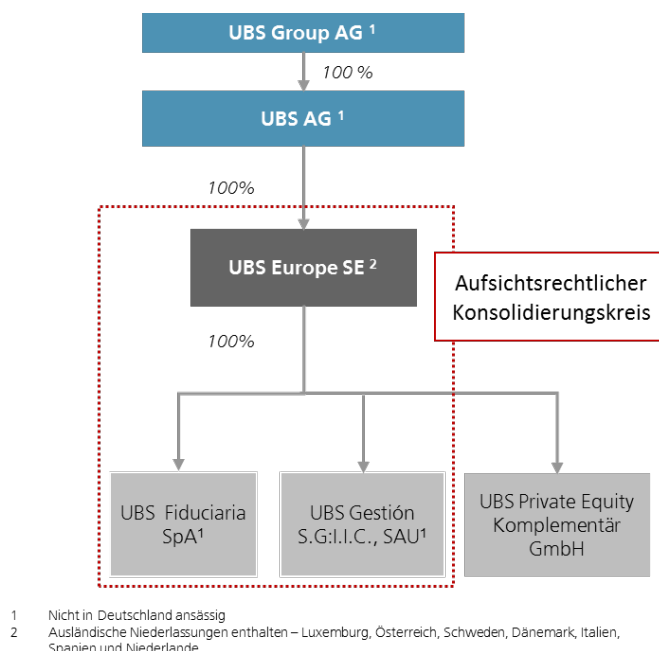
UBS Group AG $^1$

100 %

UBS AG $^1$

100%

UBS Europe SE $^2$

Aufsichtsrechtlicher Konsolidierungskreis

100%

UBS Fiduciaria SpA¹

UBS Gestión S.G:I.I.C., SAU¹

UBS Private Equity Komplementär GmbH

1 Nicht in Deutschland ansässig
2 Ausländische Niederlassungen enthalten – Luxemburg, Österreich, Schweden, Dänemark, Italien, Spanien und Niederlande